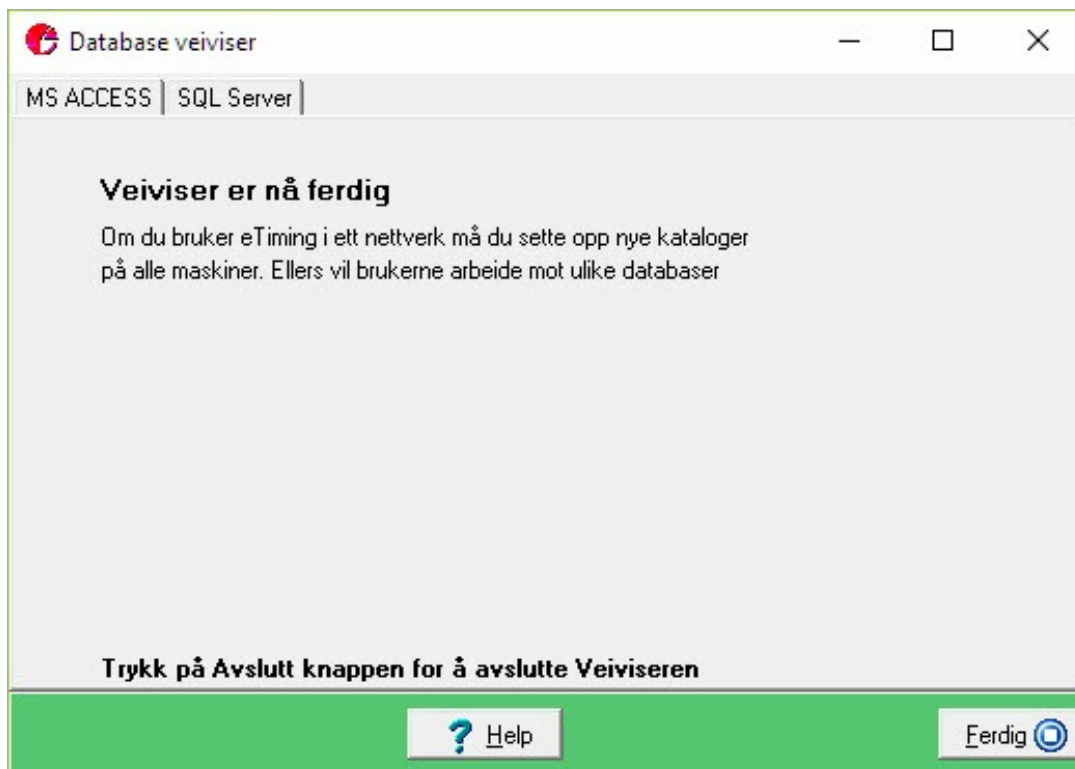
Database veiviser

MS ACCESS | SQL Server

Veiviser er nå ferdig

Om du bruker eTiming i ett nettverk må du sette opp nye kataloger på alle maskiner. Ellers vil brukerne arbeide mot ulike databaser

Trykk på Avslutt knappen for å avslutte Veiviseren

? Help

Ferdig